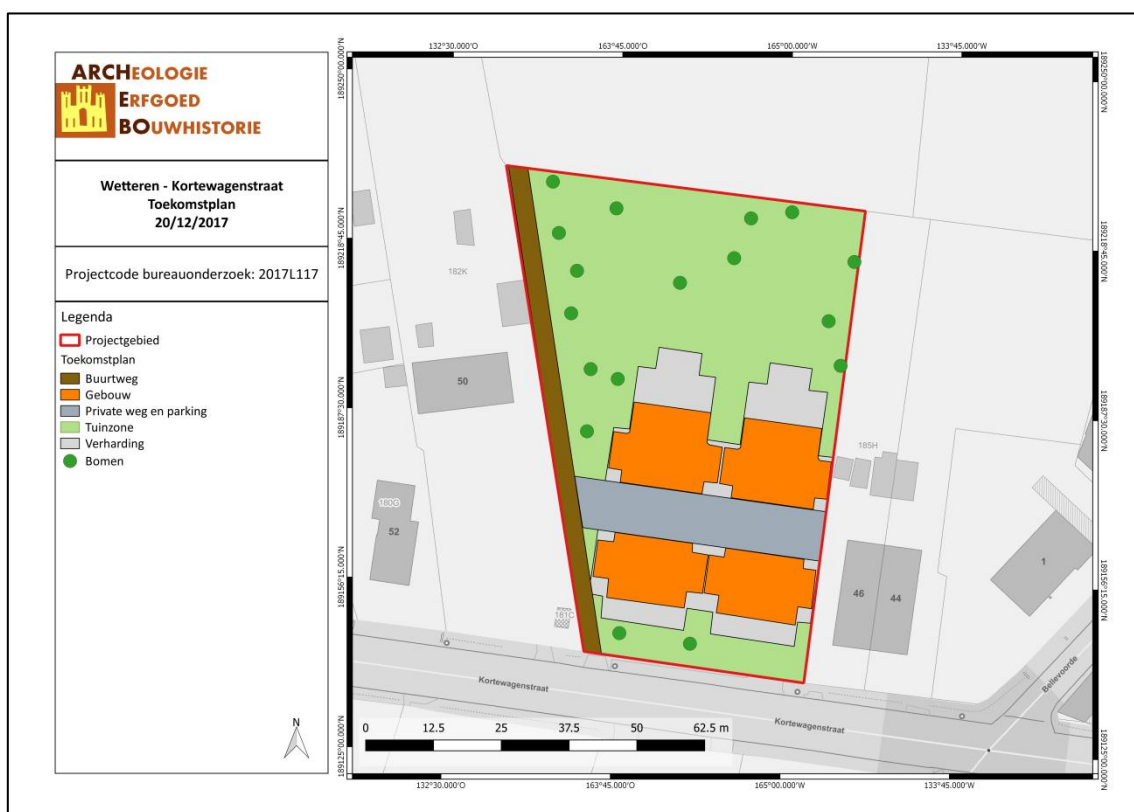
ARCHEOLOGIE
ERFGOED
BOUWHISTORIE

Wetteren - Kortewagenstraat
Toekomstplan
20/12/2017

Projectcode bureauonderzoek: 2017L117

Legenda
Projectgebied
Toekomstplan
Buurtweg
Gebouw
Private weg en parking
Tuinzone
Verharding
Bomen

N

132°30.000'O 163°45.000'O 165°00.000'W 133°45.000'W

189250°00.000'N 189218°45.000'N 189187°30.000'N 189156°15.000'N 189125°00.000'N

182K
50
185H
180G
52
181C
46
44
1
Kortewagenstraat
Kortewagenstraat
Bellevoorde

0 12.5 25 37.5 50 62.5 m

132°30.000'O 163°45.000'O 165°00.000'W 133°45.000'W